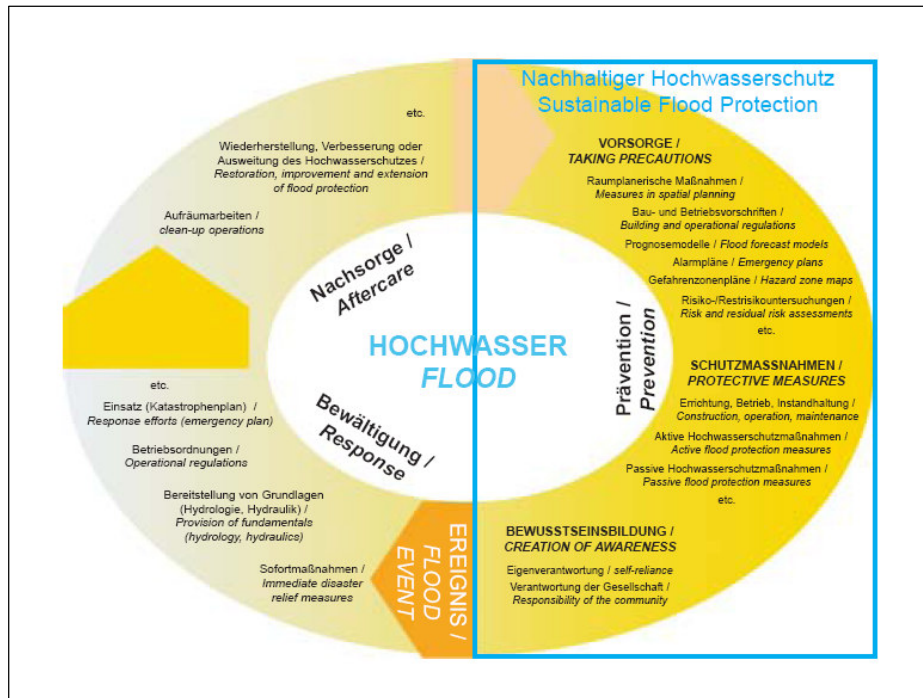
Nachhaltiger Hochwasserschutz
Sustainable Flood Protection

etc.

Wiederherstellung, Verbesserung oder Ausweitung des Hochwasserschutzes / *Restoration, improvement and extension of flood protection*

Aufräumarbeiten / *clean-up operations*

Nachsorge / Aftercare

VORSORGE / *TAKING PRECAUTIONS*

Raumplanerische Maßnahmen / *Measures in spatial planning*

Bau- und Betriebsvorschriften / *Building and operational regulations*

Prognosemodelle / *Flood forecast models*

Alarmpläne / *Emergency plans*

Gefahrenzonenpläne / *Hazard zone maps*

Risiko-/Restrisikountersuchungen / *Risk and residual risk assessments*

etc.

HOCHWASSER
*FLOOD*

Prävention / *Prevention*

SCHUTZMASSNAHMEN / *PROTECTIVE MEASURES*

Errichtung, Betrieb, Instandhaltung / *Construction, operation, maintenance*

Aktive Hochwasserschutzmaßnahmen / *Active flood protection measures*

Passive Hochwasserschutzmaßnahmen / *Passive flood protection measures*

etc.

etc.

Einsatz (Katastrophenplan) / *Response efforts (emergency plan)*

Betriebsordnungen / *Operational regulations*

Bereitstellung von Grundlagen (Hydrologie, Hydraulik) / *Provision of fundamentals (hydrology, hydraulics)*

Sofortmaßnahmen / *Immediate disaster relief measures*

Bewältigung / Response

EREIGNIS / *FLOOD EVENT*

BEWUSSTSEINSBILDUNG / *CREATION OF AWARENESS*

Eigenverantwortung / *self-reliance*

Verantwortung der Gesellschaft / *Responsibility of the community*